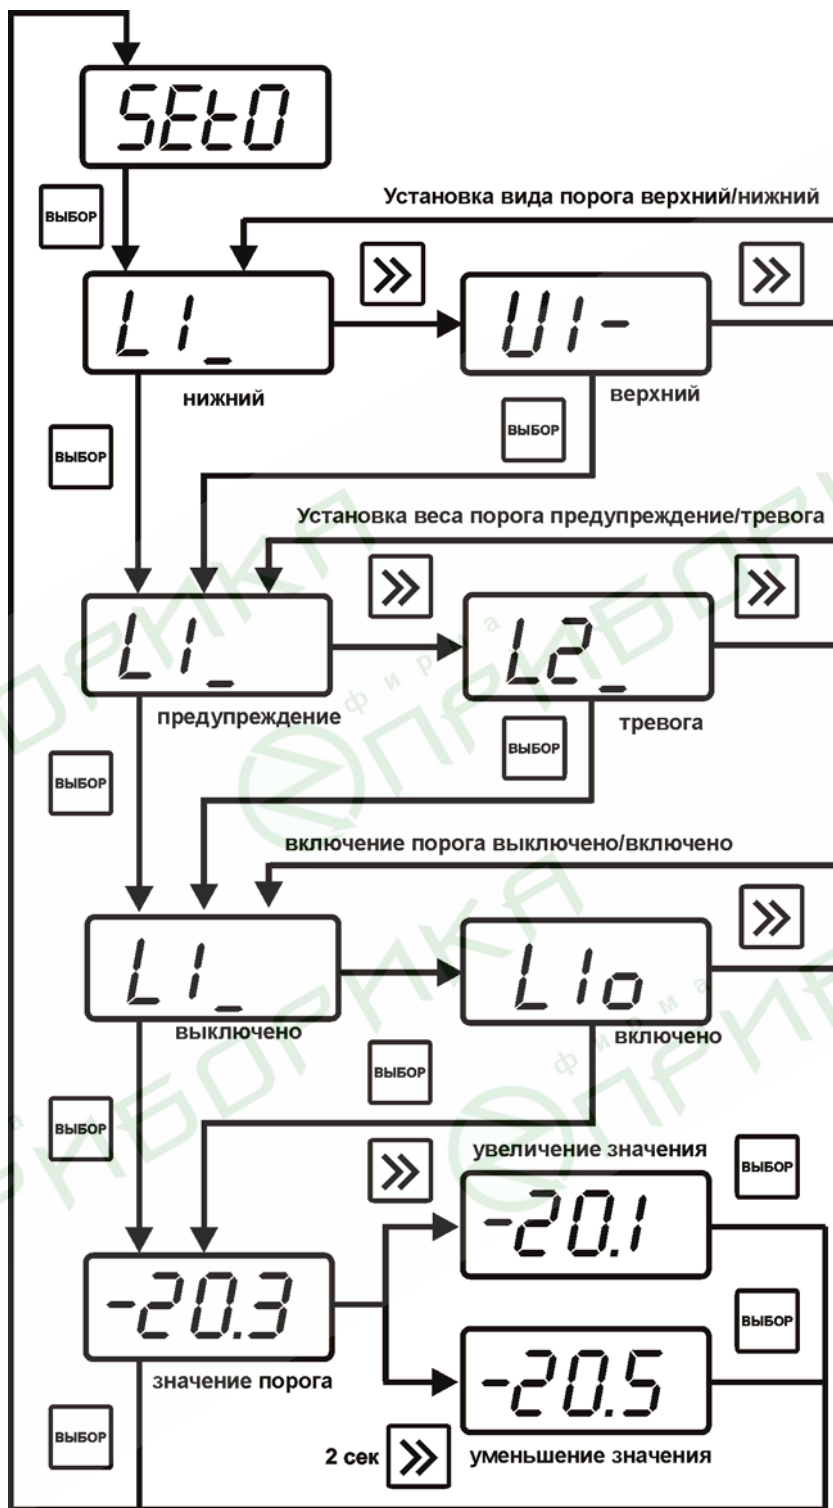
SEtO

ВЫБОР

Установка вида порога верхний/нижний

»

»

L1_

U1-

нижний

верхний

ВЫБОР

ВЫБОР

Установка веса порога предупреждение/тревога

»

»

L1_

L2_

предупреждение

тревога

ВЫБОР

ВЫБОР

включение порога выключено/включено

»

L1_

L1o

выключено

включено

ВЫБОР

ВЫБОР

увеличение значения

ВЫБОР

»

-20.1

-20.3

ВЫБОР

значение порога

-20.5

ВЫБОР

2 сек »

уменьшение значения